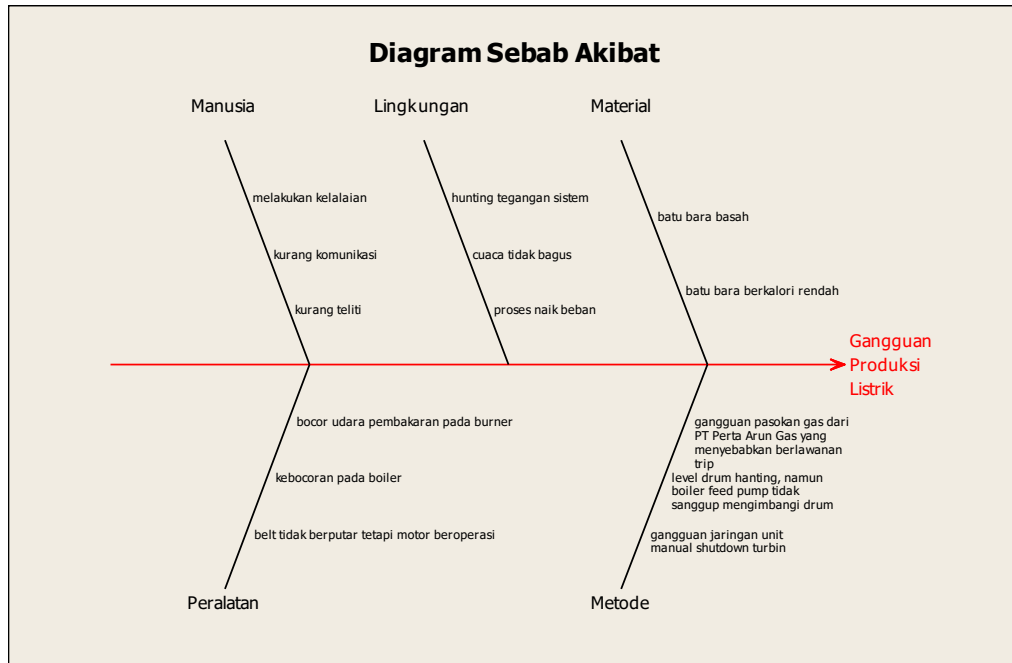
Diagram Sebab Akibat

Manusia

melakukan kelalaian

kurang komunikasi

kurang teliti

Lingkungan

hunting tegangan sistem

cuaca tidak bagus

proses naik beban

Material

batu bara basah

batu bara berkalori rendah

Gangguan Produksi Listrik

bocor udara pembakaran pada burner

kebocoran pada boiler

belt tidak berputar tetapi motor beroperasi

Peralatan

gangguan pasokan gas dari PT Perta Arun Gas yang menyebabkan berlawanan trip

level drum hanting, namun boiler feed pump tidak sanggup mengimbangi drum

gangguan jaringan unit manual shutdown turbin

Metode